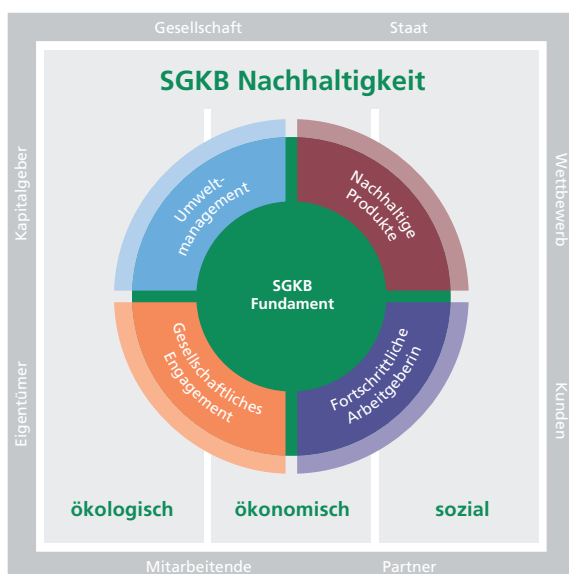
Gesellschaft
Staat

SGKB Nachhaltigkeit

Kapitalgeber

Wettbewerb

Umweltmanagement

Nachhaltige Produkte

SGKB Fundament

Gesellschaftliches Engagement

Fortschrittliche Arbeitgeberin

Eigentümer

Kunden

ökologisch
ökonomisch
sozial

Mitarbeitende
Partner